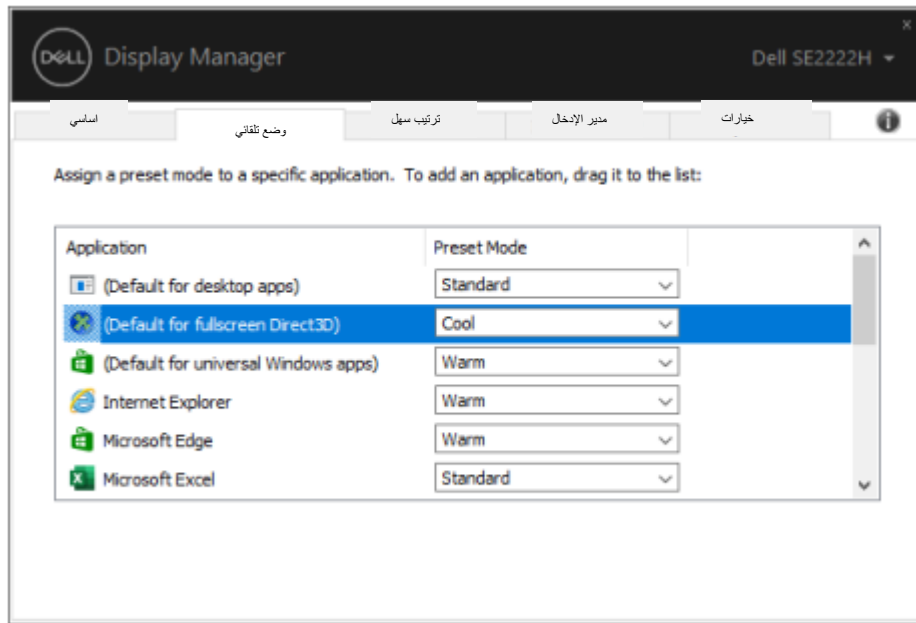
DELL Display Manager

Dell SE2222H

اساسي | وضع تلقائي | ترتيب سهل | مدير الإدخال | خيارات

Assign a preset mode to a specific application. To add an application, drag it to the list:

| Application | Preset Mode |
|---|---|
| (Default for desktop apps) | Standard |
| (Default for fullscreen Direct3D) | Cool |
| (Default for universal Windows apps) | Warm |
| Internet Explorer | Warm |
| Microsoft Edge | Warm |
| Microsoft Excel | Standard |